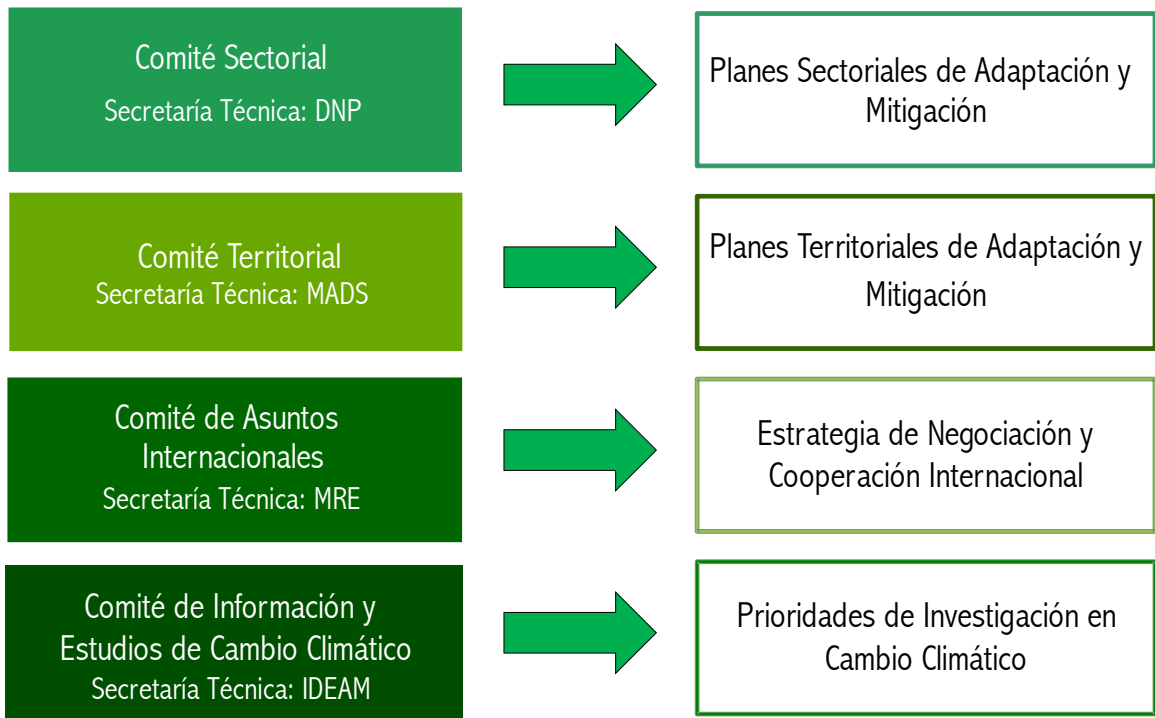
Comité Sectorial
Secretaría Técnica: DNP

Planes Sectoriales de Adaptación y Mitigación

Comité Territorial
Secretaría Técnica: MADS

Planes Territoriales de Adaptación y Mitigación

Comité de Asuntos Internacionales
Secretaría Técnica: MRE

Estrategia de Negociación y Cooperación Internacional

Comité de Información y Estudios de Cambio Climático
Secretaría Técnica: IDEAM

Prioridades de Investigación en Cambio Climático